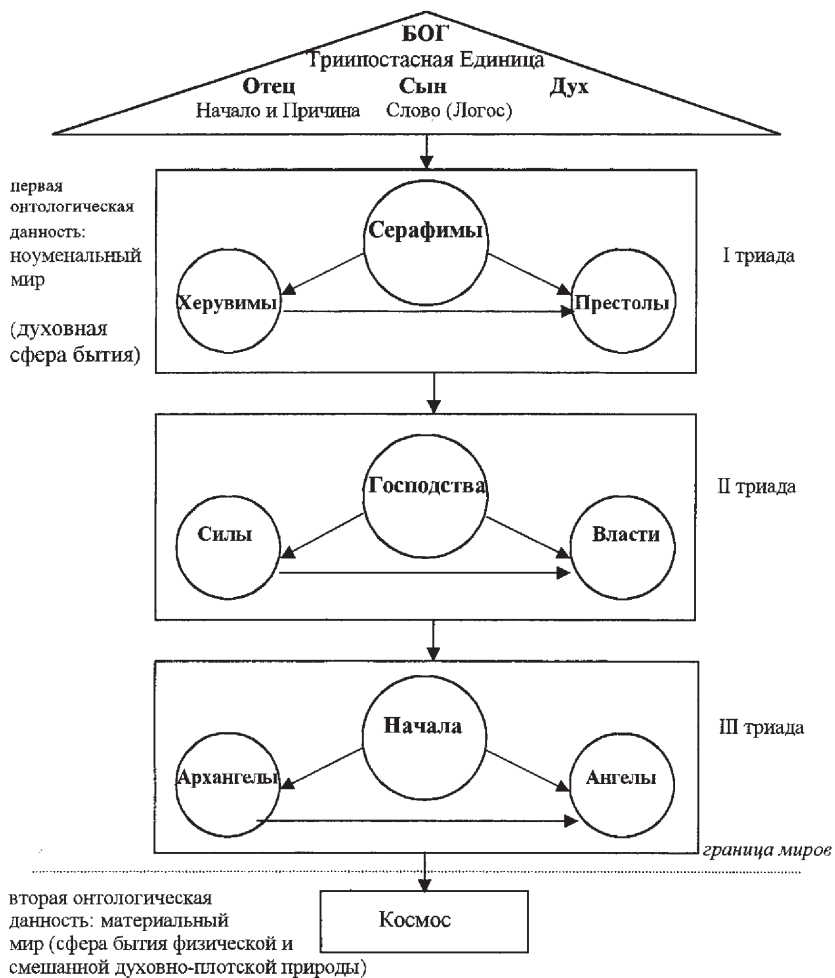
БОГ
Триипостасная Единица
Отец
Начало и Причина
Сын
Слово (Логос)
Дух

первая онтологическая данность: ноуменальный мир

(духовная сфера бытия)

Серафимы
Херувимы
Престолы
I триада

Господства
Силы
Власти
II триада

Начала
Архангелы
Ангелы
III триада

граница миров

вторая онтологическая данность: материальный мир (сфера бытия физической и смешанной духовно-плотской природы)

Космос